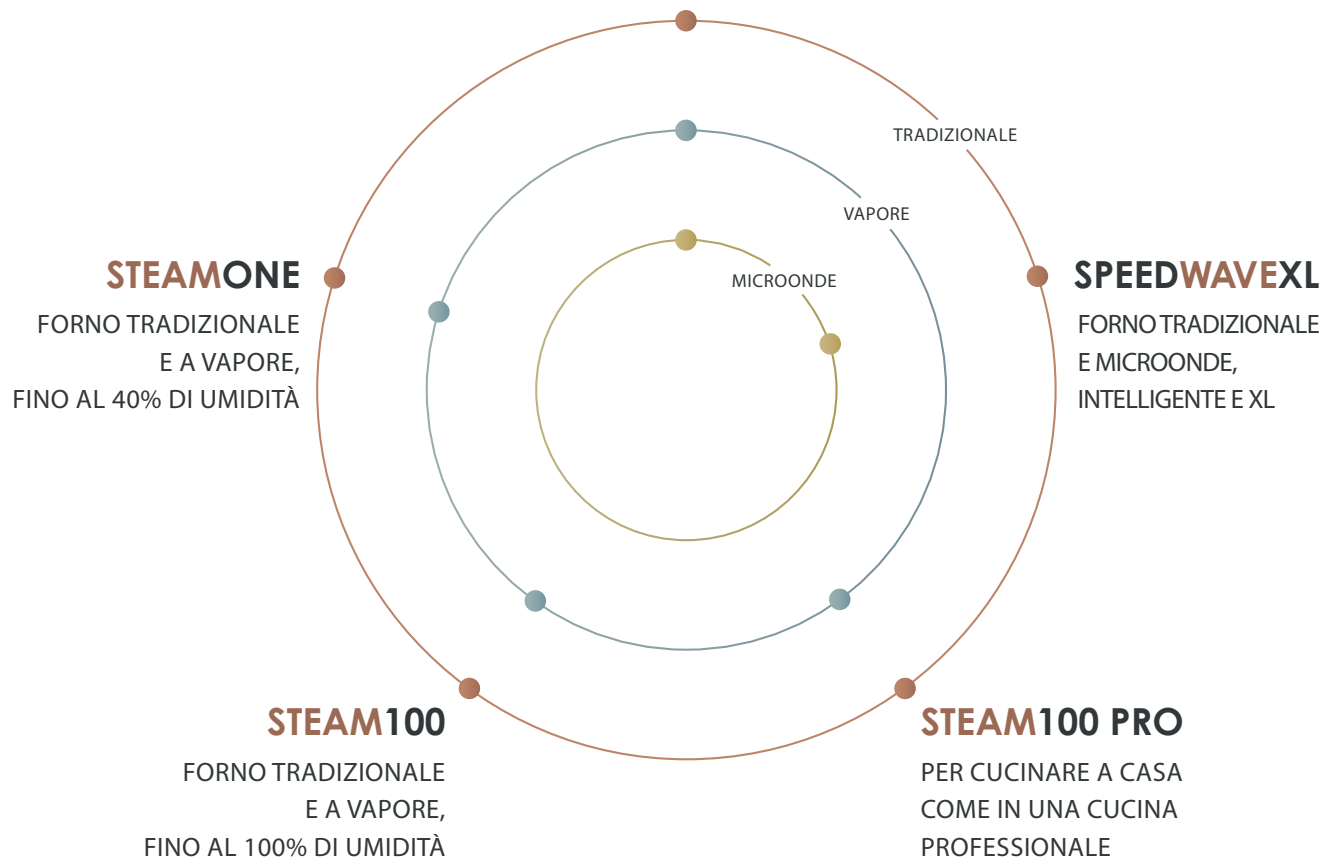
TRADIZIONALE

VAPORE

MICROONDE

STEAMONE

FORNO TRADIZIONALE E A VAPORE, FINO AL 40% DI UMIDITÀ

SPEEDWAVEXL

FORNO TRADIZIONALE E MICROONDE, INTELLIGENTE E XL

STEAM100

FORNO TRADIZIONALE E A VAPORE, FINO AL 100% DI UMIDITÀ

STEAM100 PRO

PER CUCINARE A CASA COME IN UNA CUCINA PROFESSIONALE